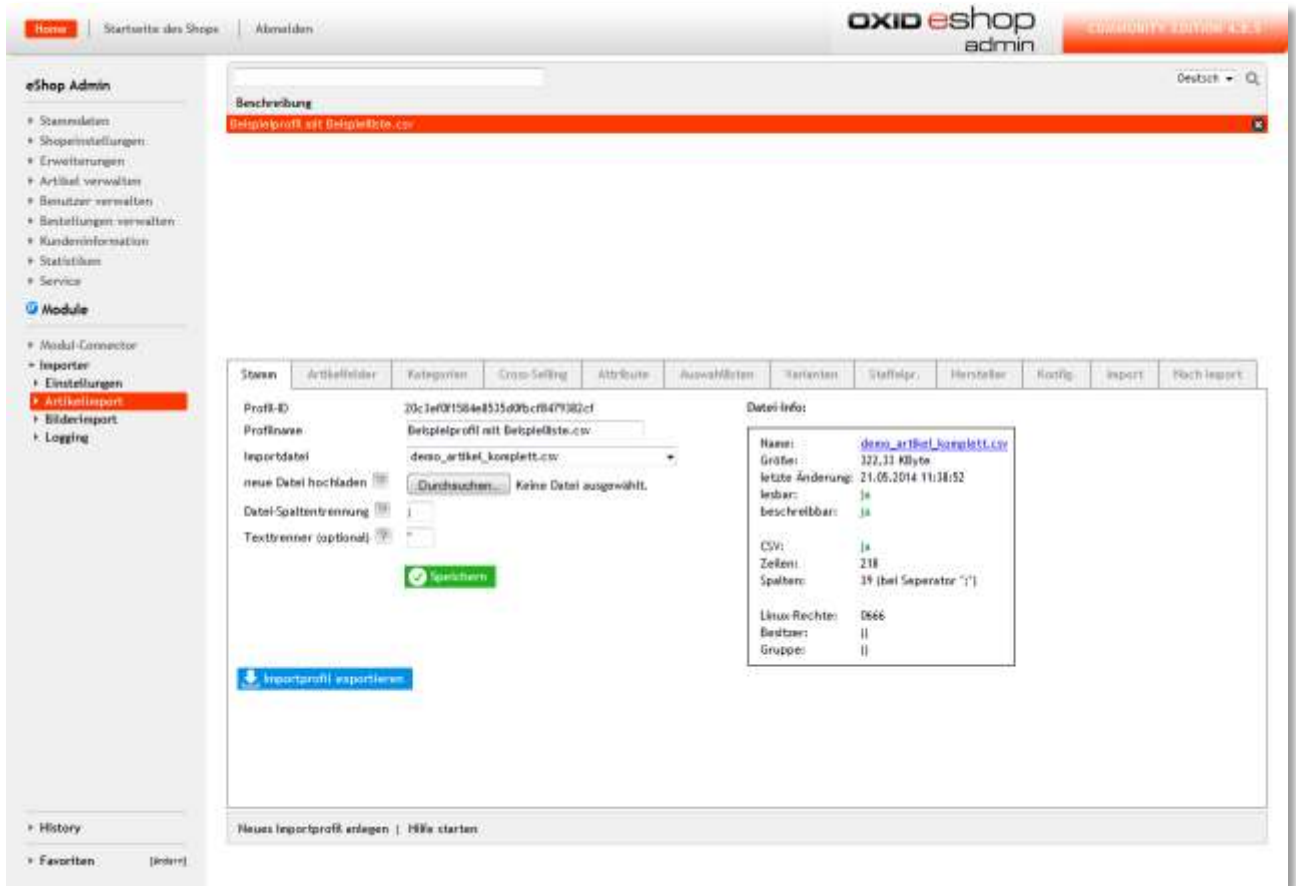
Home | Startseite des Shops | Abmelden

OXID eshop admin

COMMUNITY EDITION 4.8.5

eShop Admin

- Stammdaten
- Shopeinstellungen
- Erweiterungen
- Artikel verwalten
- Benutzer verwalten
- Bestellungen verwalten
- Kundeninformation
- Statistiken
- Service

Module

- Modul-Connector
- Importer
  - Einstellungen
  - Artikelimport
  - Bilderimport
  - Logging

- History
- Favoriten [ändern]

Deutsch

Beschreibung

Beispielprofil mit Beispielliste.csv

Stamm | Artikelfelder | Kategorien | Cross-Selling | Attribute | Auswahllisten | Varianten | Staffelpr. | Hersteller | Konfig. | Import | Nach Import

Profil-ID 20c3ef0f1584e8535d0fbcf8479382cf

Profilname Beispielprofil mit Beispielliste.csv

Importdatei demo_artikel_komplett.csv

neue Datei hochladen Durchsuchen... Keine Datei ausgewählt.

Datei-Spaltentrennung ;

Texttrenner (optional) "

Speichern

Importprofil exportieren

Datei-Info:

| | |
|---|---|
| Name: | demo_artikel_komplett.csv |
| Größe: | 322,33 KByte |
| letzte Änderung: | 21.05.2014 11:38:52 |
| lesbar: | ja |
| beschreibbar: | ja |
| CSV: | ja |
| Zeilen: | 218 |
| Spalten: | 39 (bei Seperator ";") |
| Linux-Rechte: | 0666 |
| Besitzer: | \|\| |
| Gruppe: | \|\| |

Neues Importprofil anlegen | Hilfe starten